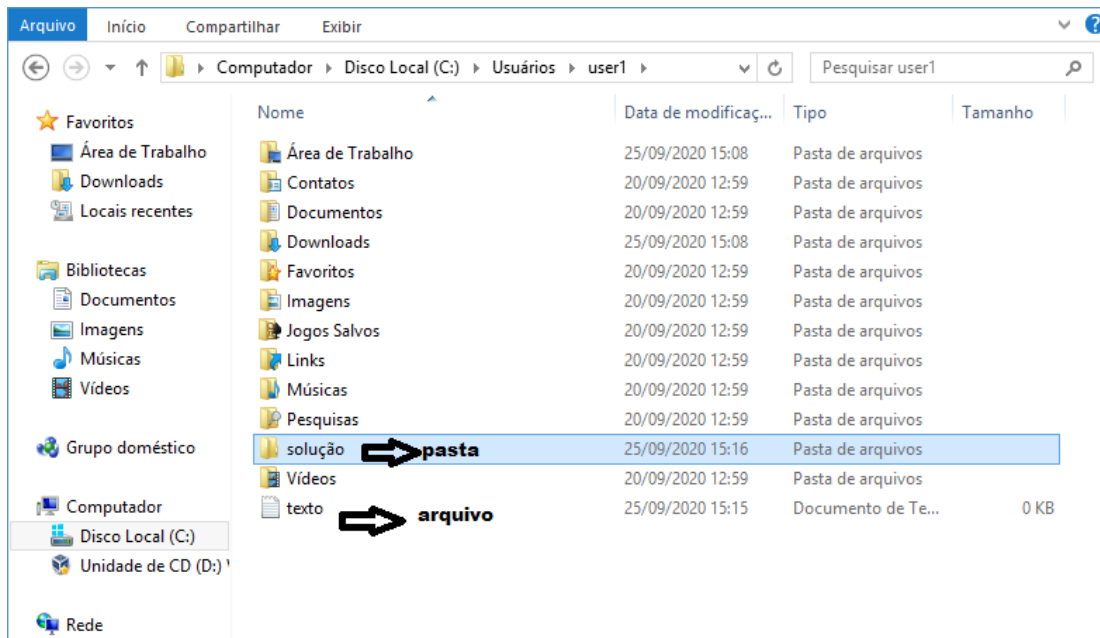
Arquivo Início Compartilhar Exibir

Computador › Disco Local (C:) › Usuários › user1 ›

Pesquisar user1

Favoritos
Área de Trabalho
Downloads
Locais recentes

Bibliotecas
Documentos
Imagens
Músicas
Vídeos

Grupo doméstico

Computador
Disco Local (C:)
Unidade de CD (D:) V

Rede

| Nome | Data de modificaç... | Tipo | Tamanho |
|---|---|---|---|
| Área de Trabalho | 25/09/2020 15:08 | Pasta de arquivos | |
| Contatos | 20/09/2020 12:59 | Pasta de arquivos | |
| Documentos | 20/09/2020 12:59 | Pasta de arquivos | |
| Downloads | 25/09/2020 15:08 | Pasta de arquivos | |
| Favoritos | 20/09/2020 12:59 | Pasta de arquivos | |
| Imagens | 20/09/2020 12:59 | Pasta de arquivos | |
| Jogos Salvos | 20/09/2020 12:59 | Pasta de arquivos | |
| Links | 20/09/2020 12:59 | Pasta de arquivos | |
| Músicas | 20/09/2020 12:59 | Pasta de arquivos | |
| Pesquisas | 20/09/2020 12:59 | Pasta de arquivos | |
| solução pasta | 25/09/2020 15:16 | Pasta de arquivos | |
| Vídeos | 20/09/2020 12:59 | Pasta de arquivos | |
| texto arquivo | 25/09/2020 15:15 | Documento de Te... | 0 KB |